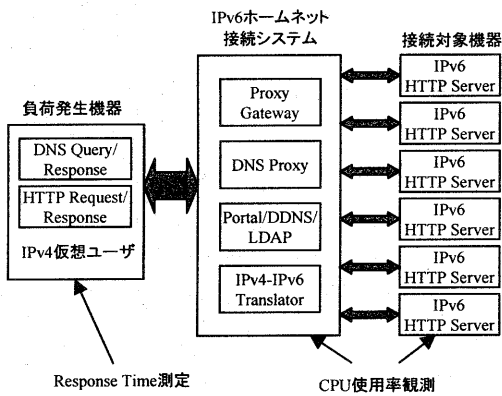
IPv6ホームネット接続システム

接続対象機器

負荷発生機器

DNS Query/ Response

HTTP Request/ Response

IPv4仮想ユーザ

Proxy Gateway

DNS Proxy

Portal/DDNS/ LDAP

IPv4-IPv6 Translator

IPv6 HTTP Server

IPv6 HTTP Server

IPv6 HTTP Server

IPv6 HTTP Server

IPv6 HTTP Server

IPv6 HTTP Server

Response Time測定

CPU使用率観測